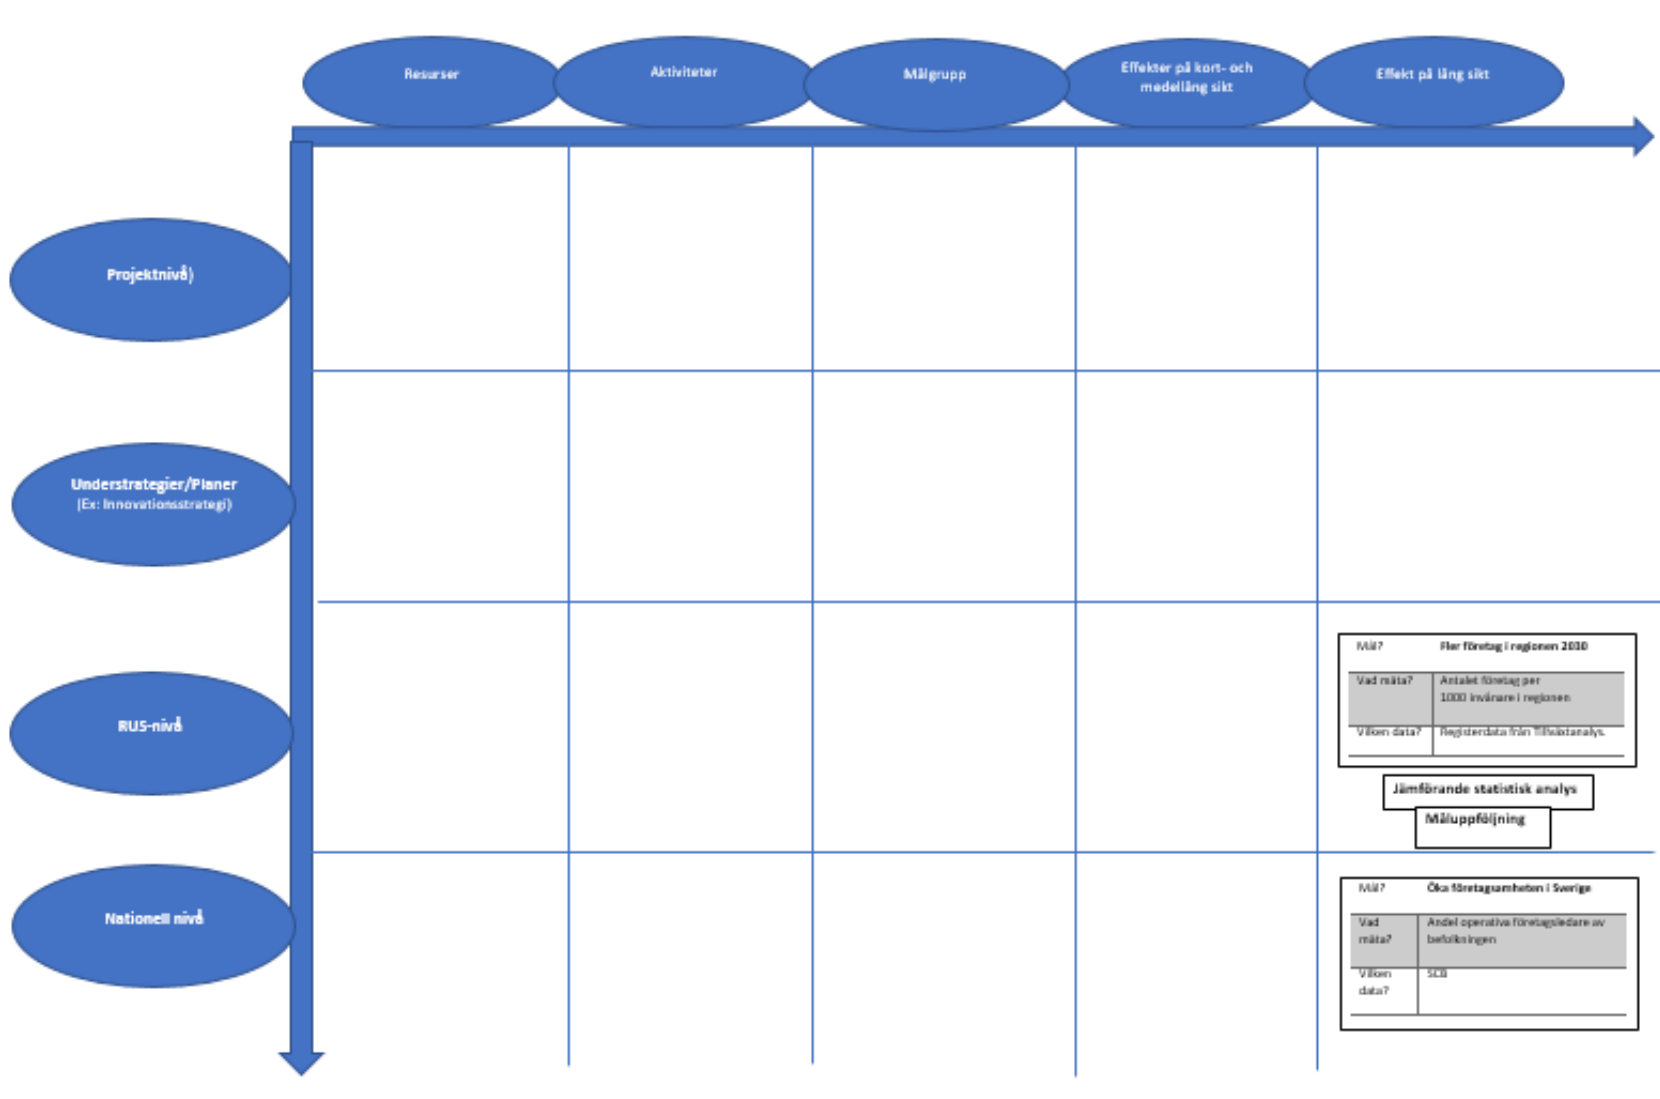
Resurser

Aktiviteter

Målgrupp

Effekter på kort- och medellång sikt

Effekt på lång sikt

Projektnivå)

Understrategier/Planer
(Ex: Innovationsstrategi)

RUS-nivå

Nationell nivå

| Mål? | Fler företag i regionen 2030 |
|---|---|
| Vad mäta? | Antalet företag per 1000 invånare i regionen |
| Vilken data? | Registerdata från Tillväxtanalys. |

Jämförande statistisk analys

Måluppföljning

| Mål? | Öka företagsamheten i Sverige |
|---|---|
| Vad mäta? | Andel operativa företagsledare av befolkningen |
| Vilken data? | SCB |